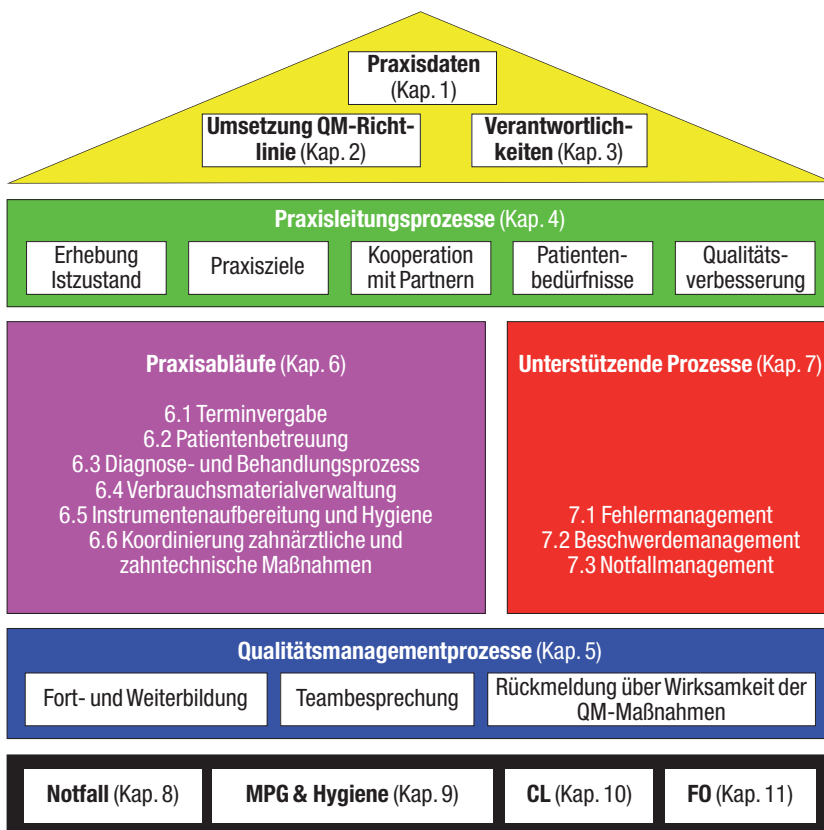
Praxisdaten (Kap. 1)

Umsetzung QM-Richtlinie (Kap. 2)

Verantwortlichkeiten (Kap. 3)

Praxisleitungsprozesse (Kap. 4)

Erhebung Istzustand

Praxisziele

Kooperation mit Partnern

Patientenbedürfnisse

Qualitätsverbesserung

Praxisabläufe (Kap. 6)

6.1 Terminvergabe
6.2 Patientenbetreuung
6.3 Diagnose- und Behandlungsprozess
6.4 Verbrauchsmaterialverwaltung
6.5 Instrumentenaufbereitung und Hygiene
6.6 Koordinierung zahnärztliche und zahntechnische Maßnahmen

Unterstützende Prozesse (Kap. 7)

7.1 Fehlermanagement
7.2 Beschwerdemanagement
7.3 Notfallmanagement

Qualitätsmanagementprozesse (Kap. 5)

Fort- und Weiterbildung

Teambesprechung

Rückmeldung über Wirksamkeit der QM-Maßnahmen

Notfall (Kap. 8)

MPG & Hygiene (Kap. 9)

CL (Kap. 10)

FO (Kap. 11)